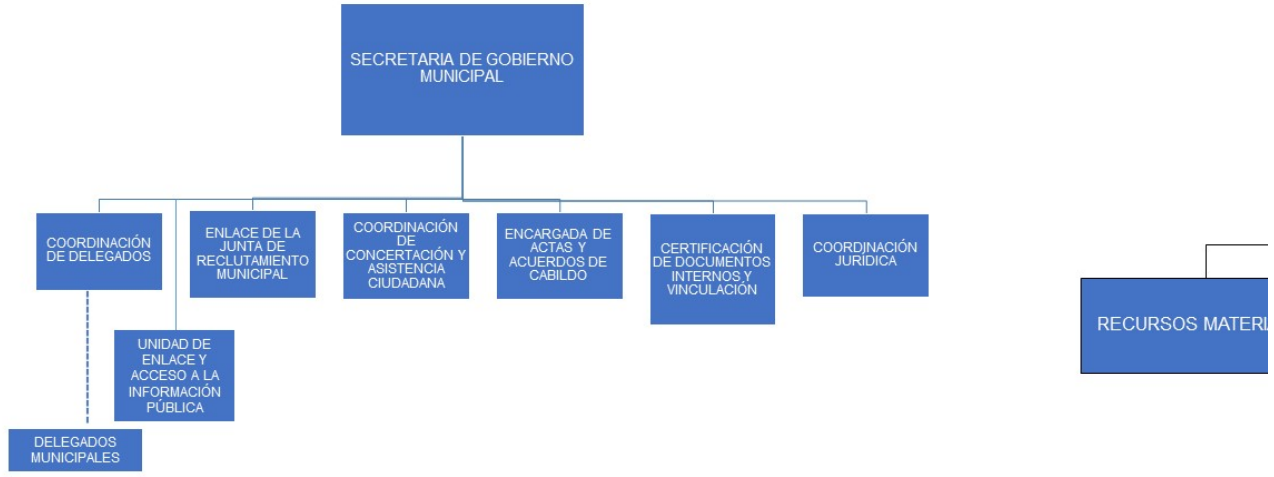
SECRETARIA DE GOBIERNO MUNICIPAL

COORDINACIÓN DE DELEGADOS

ENLACE DE LA JUNTA DE RECLUTAMIENTO MUNICIPAL

COORDINACIÓN DE CONCERTACIÓN Y ASISTENCIA CIUDADANA

ENCARGADA DE ACTAS Y ACUERDOS DE CABILDO

CERTIFICACIÓN DE DOCUMENTOS INTERNOS Y VINCULACIÓN

COORDINACIÓN JURÍDICA

UNIDAD DE ENLACE Y ACCESO A LA INFORMACIÓN PÚBLICA

DELEGADOS MUNICIPALES

RECURSOS MATERI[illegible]